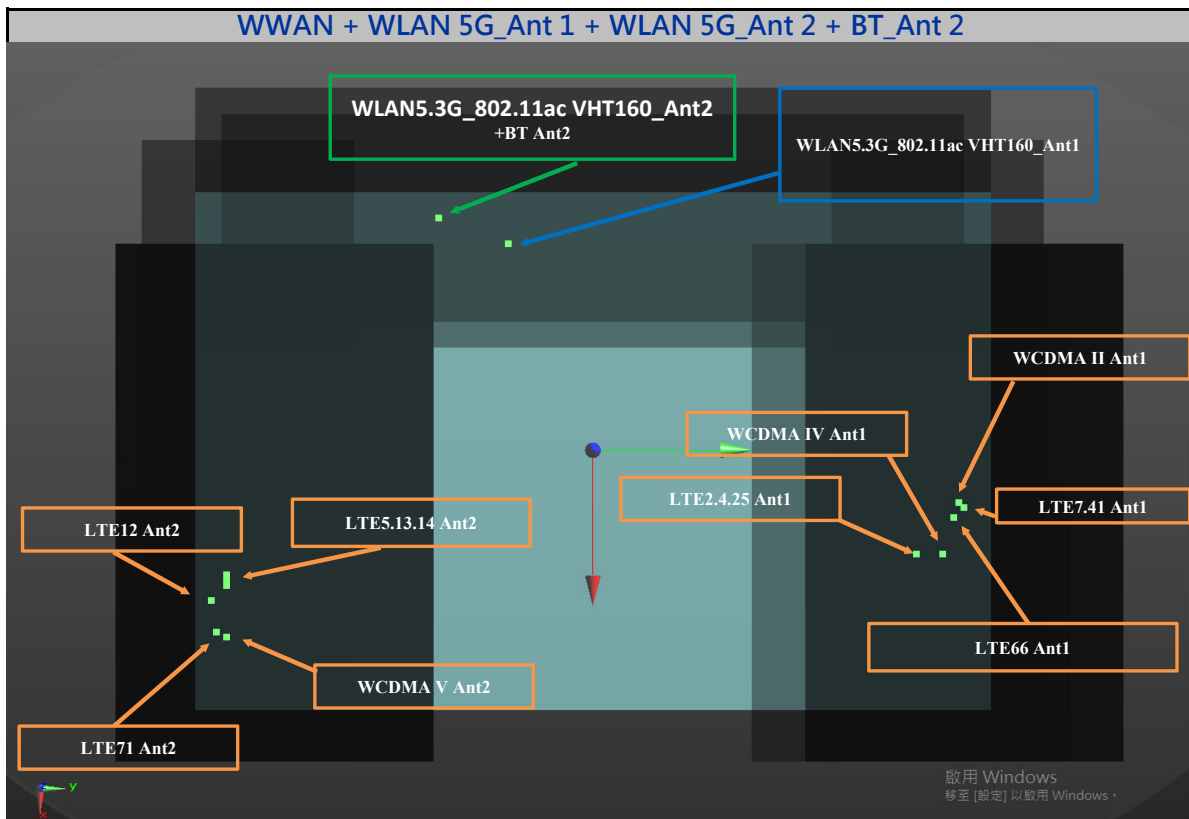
WWAN + WLAN 5G_Ant 1 + WLAN 5G_Ant 2 + BT_Ant 2

WLAN5.3G_802.11ac VHT160_Ant2
+BT Ant2

WLAN5.3G_802.11ac VHT160_Ant1

WCDMA II Ant1

WCDMA IV Ant1

LTE2.4.25 Ant1

LTE7.41 Ant1

LTE12 Ant2

LTE5.13.14 Ant2

LTE66 Ant1

WCDMA V Ant2

LTE71 Ant2

y
x

啟用 Windows
移至 [設定] 以啟用 Windows。